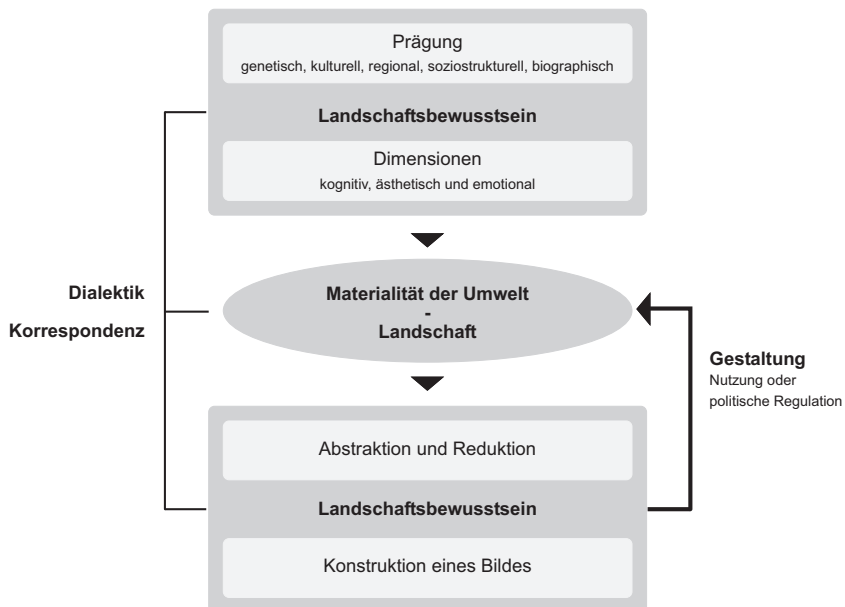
Prägung
genetisch, kulturell, regional, soziostrukturell, biographisch

Landschaftsbewusstsein

Dimensionen
kognitiv, ästhetisch und emotional

Dialektik

Korrespondenz

Materialität der Umwelt
-
Landschaft

Gestaltung
Nutzung oder politische Regulation

Abstraktion und Reduktion

Landschaftsbewusstsein

Konstruktion eines Bildes